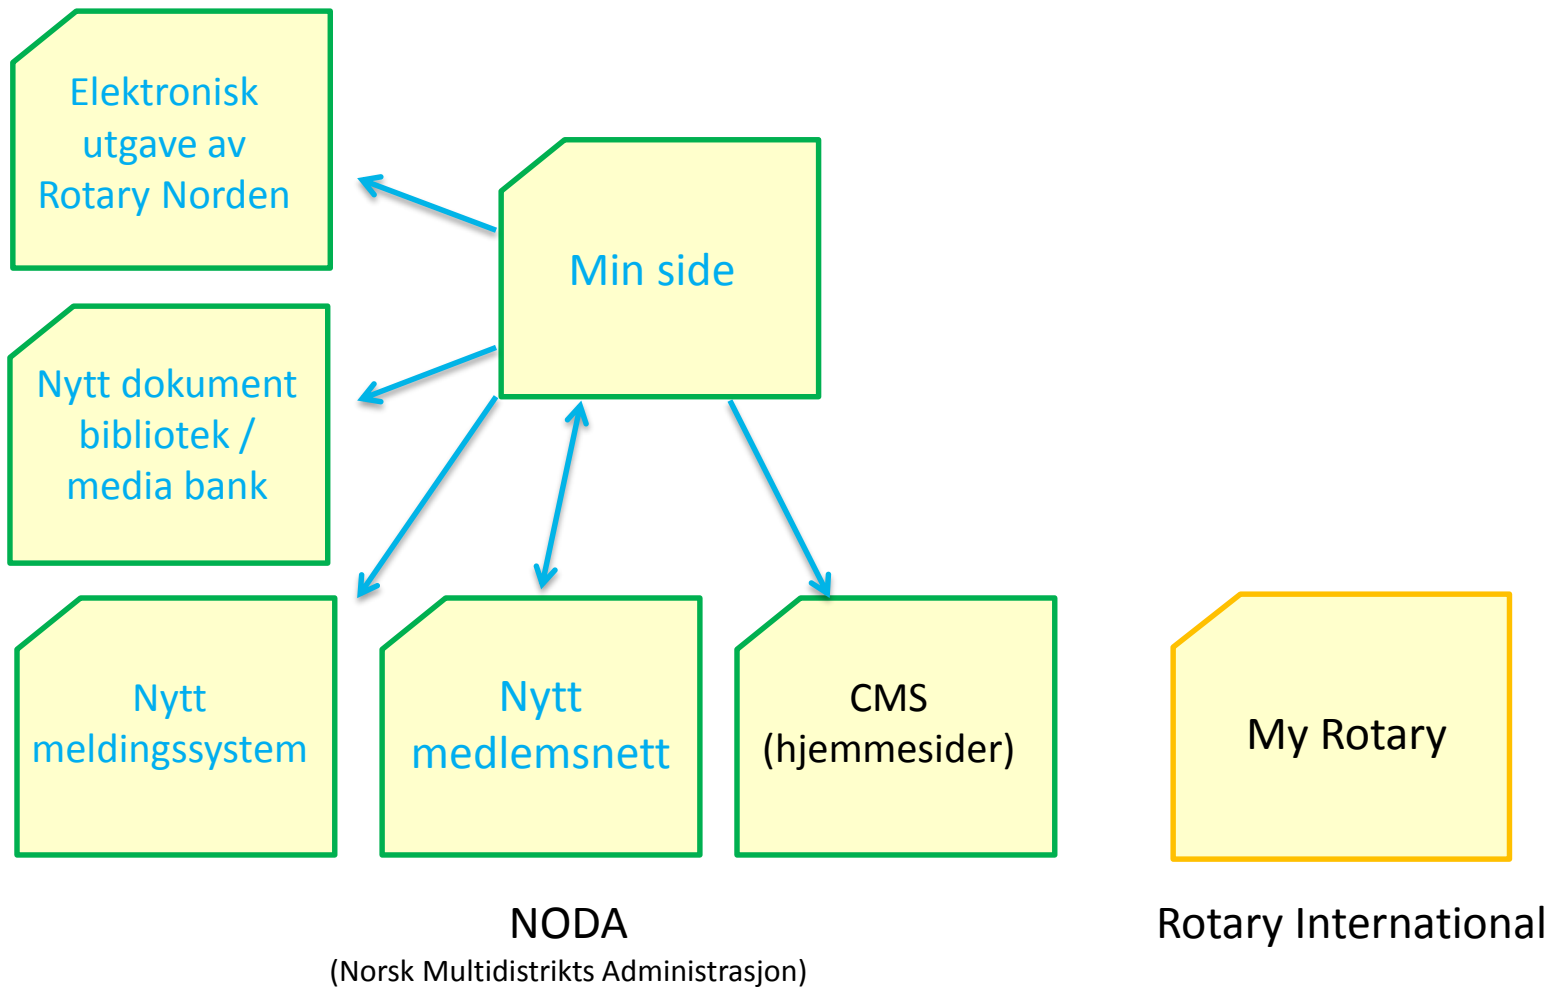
Elektronisk utgave av Rotary Norden

Min side

Nytt dokument bibliotek / media bank

Nytt meldingssystem

Nytt medlemsnett

CMS (hjemmesider)

My Rotary

NODA
(Norsk Multidistrikts Administrasjon)

Rotary International